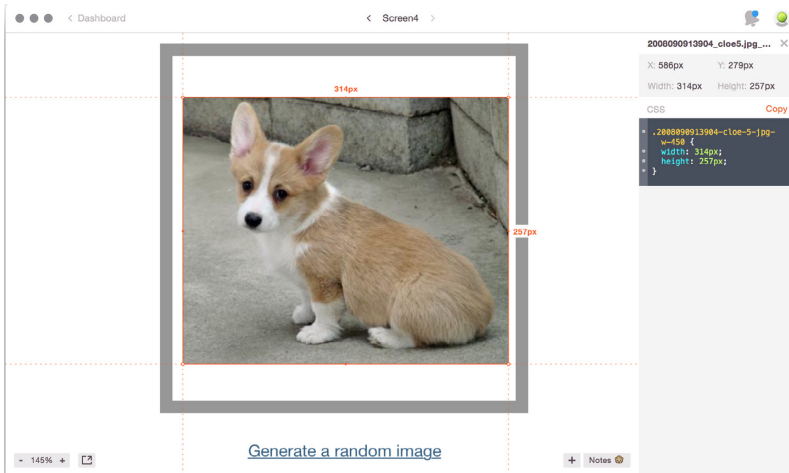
< Dashboard

< Screen4 >

314px

257px

2008090913904_cloe5.jpg_...

X: 586px Y: 279px

Width: 314px Height: 257px

CSS Copy

.2008090913904-cloe-5-jpg-w-450 {
width: 314px;
height: 257px;
}

Generate a random image

- 145% +

+ Notes